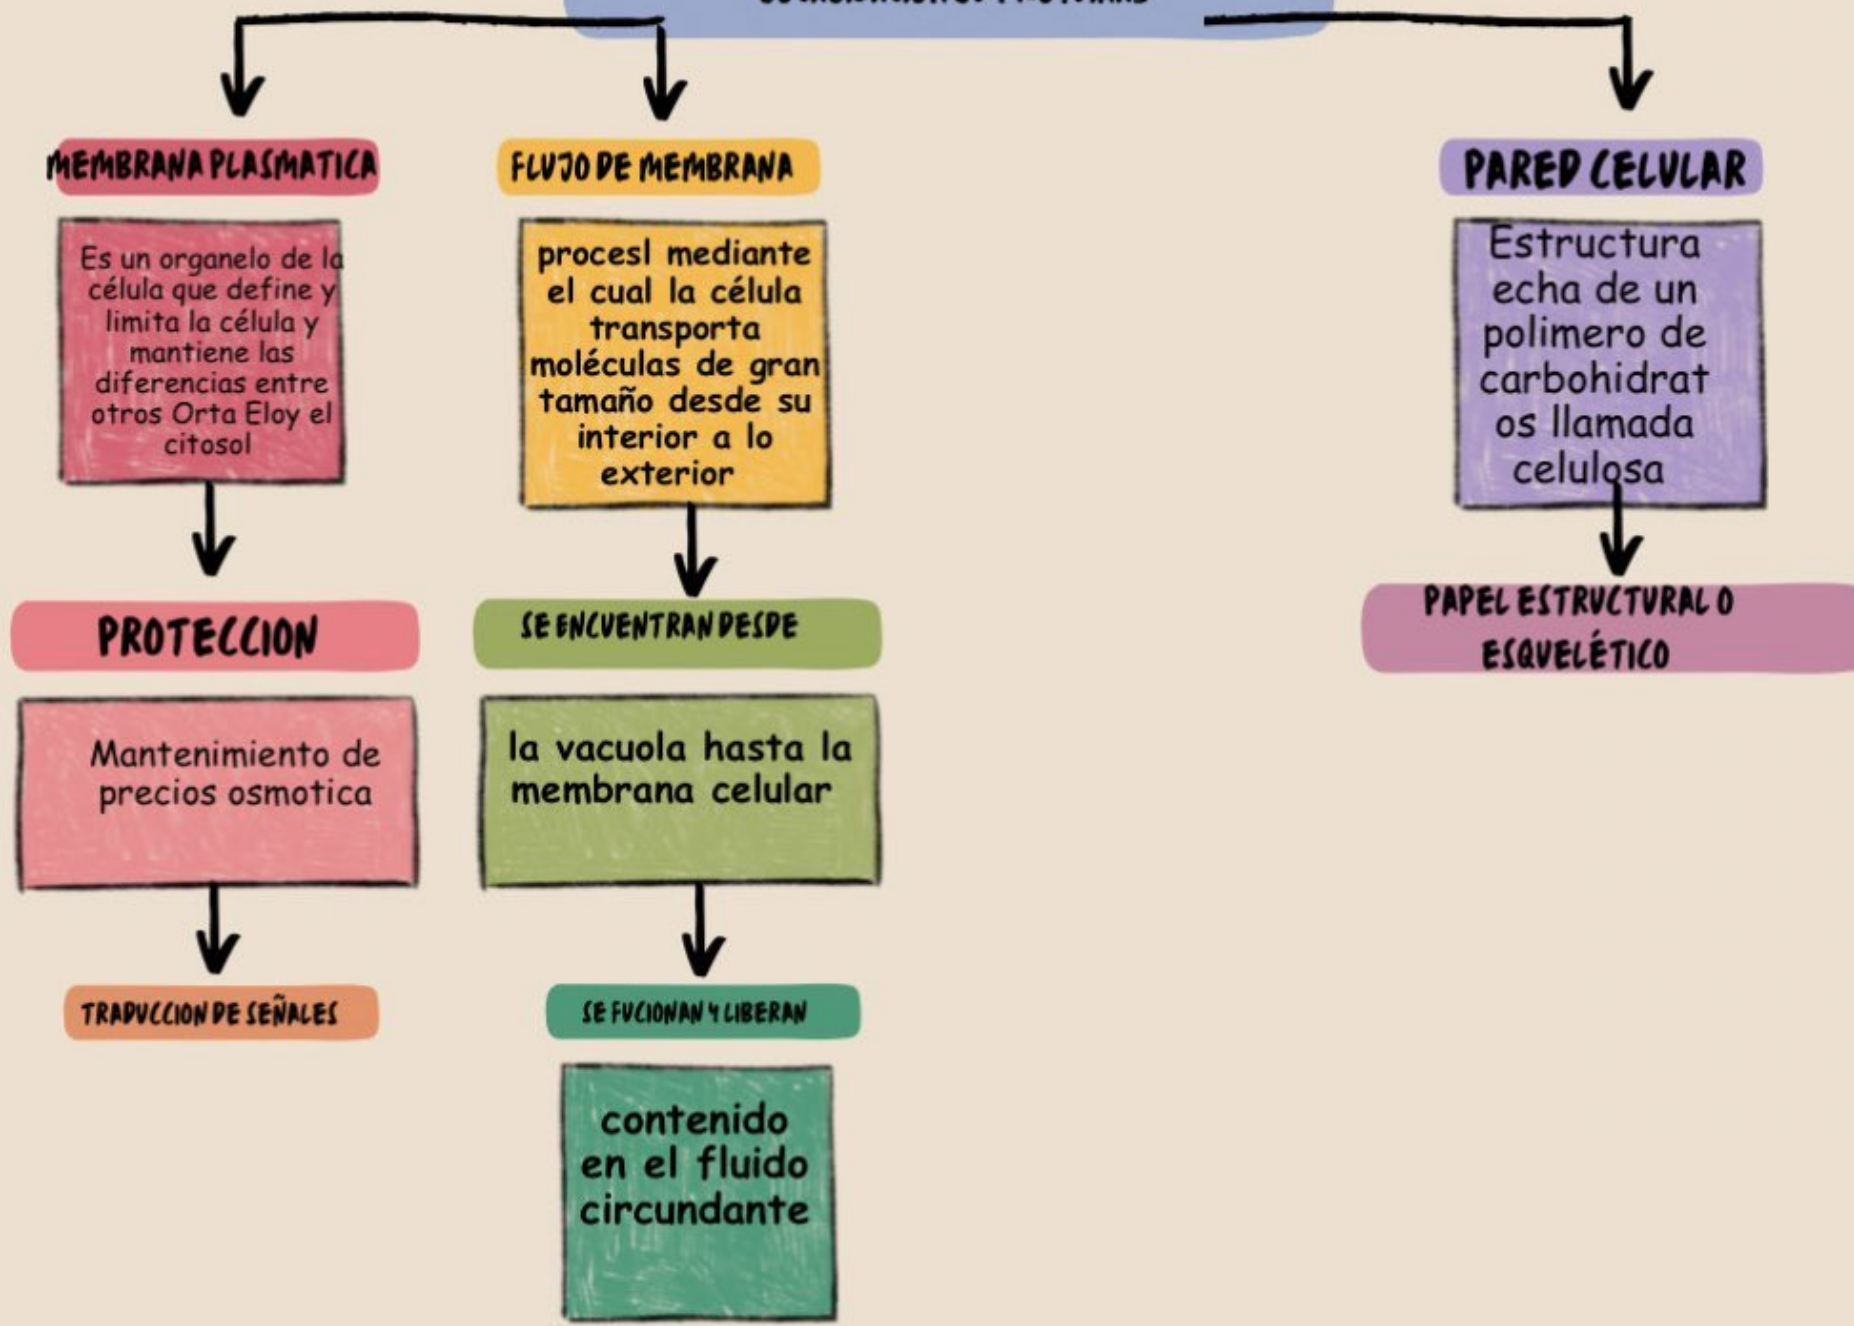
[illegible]

MEMBRANA PLASMATICA

Es un organelo de la célula que define y limita la célula y mantiene las diferencias entre otros Orta Eloy el citosol

PROTECCION

Mantenimiento de precios osmotica

TRADUCCION DE SEÑALES

FLUJO DE MEMBRANA

procesl mediante el cual la célula transporta moléculas de gran tamaño desde su interior a lo exterior

SE ENCUENTRAN DESDE

la vacuola hasta la membrana celular

SE FUCIONAN Y LIBERAN

contenido en el fluido circundante

PARED CELULAR

Estructura echa de un polimero de carbohidratos llamada celulosa

PAPEL ESTRUCTURAL O ESQUELÉTICO